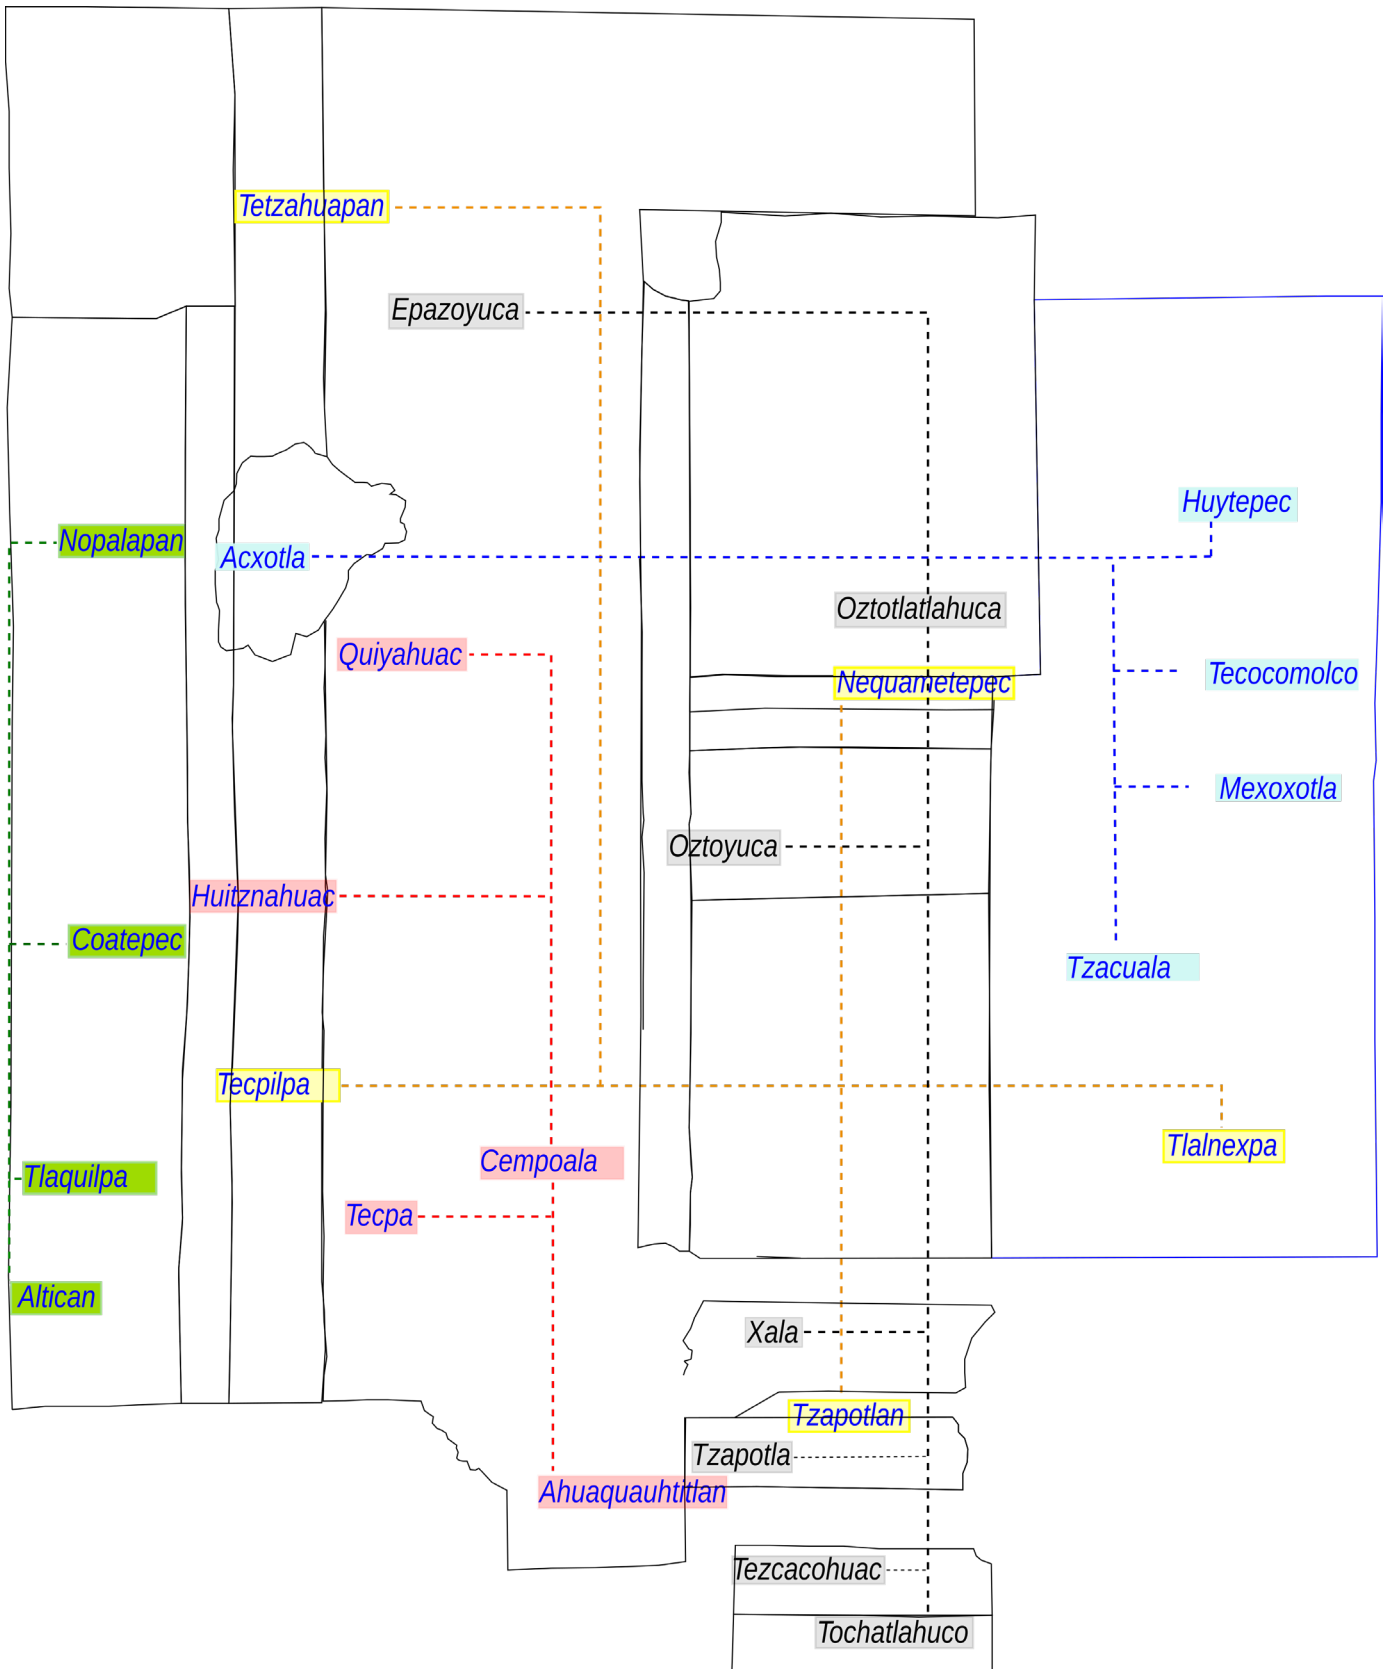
Tetzahuapan
Epazoyuca
Nopalapan
Acxotla
Huytepec
Oztotlatlahuca
Quiyahuac
Nequametepec
Tecocomolco
Mexoxotla
Oztoyuca
Huitznahuac
Coatepec
Tzacuala
Tecpilpa
Tlalnexpa
Cempoala
Tlaquilpa
Tecpa
Altican
Xala
Tzapotlan
Tzapotla
Ahuaquauhtitlan
Tezcacohuac
Tochatlahuco